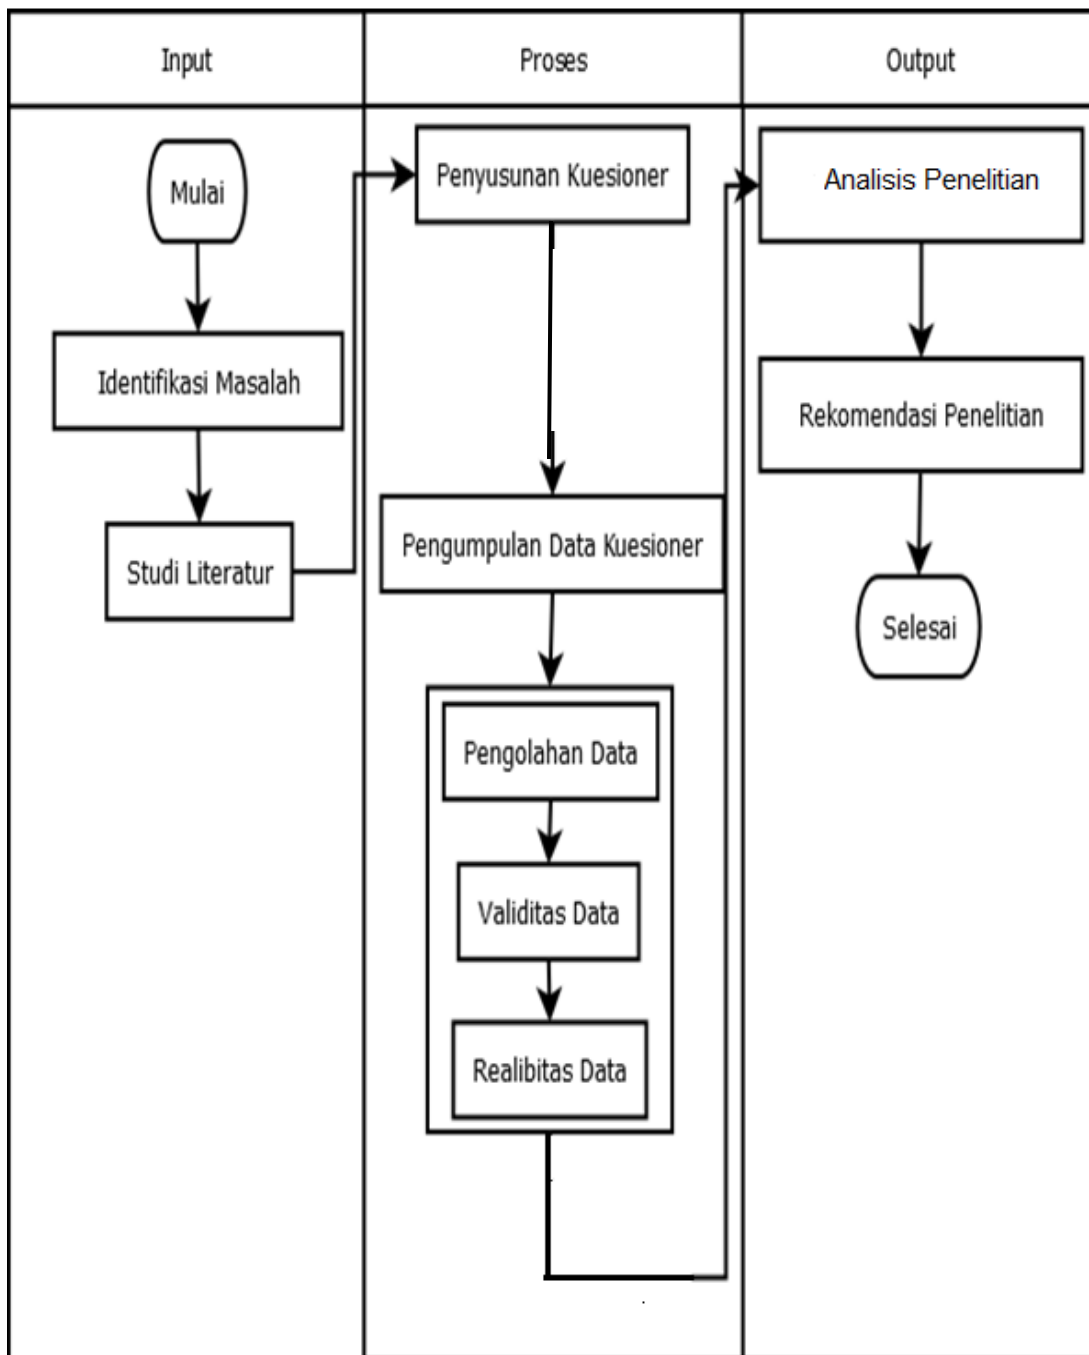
| Input | Proses | Output |
|---|---|---|

Mulai

Identifikasi Masalah

Studi Literatur

Penyusunan Kuesioner

Pengumpulan Data Kuesioner

Pengolahan Data

Validitas Data

Realibitas Data

Analisis Penelitian

Rekomendasi Penelitian

Selesai